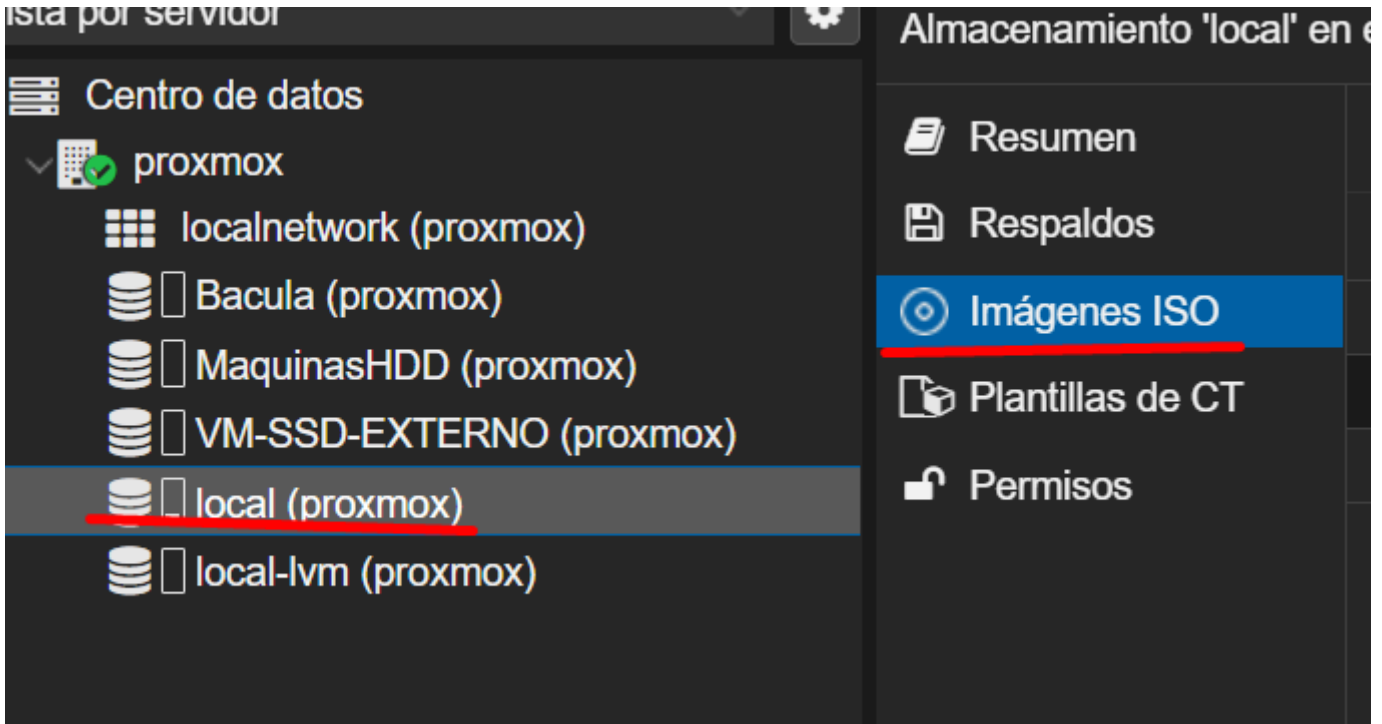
ista por servidor

Almacenamiento 'local' en e

Centro de datos
proxmox
localnetwork (proxmox)
Bacula (proxmox)
MaquinasHDD (proxmox)
VM-SSD-EXTERNO (proxmox)
local (proxmox)
local-lvm (proxmox)

Resumen
Respaldos
Imágenes ISO
Plantillas de CT
Permisos